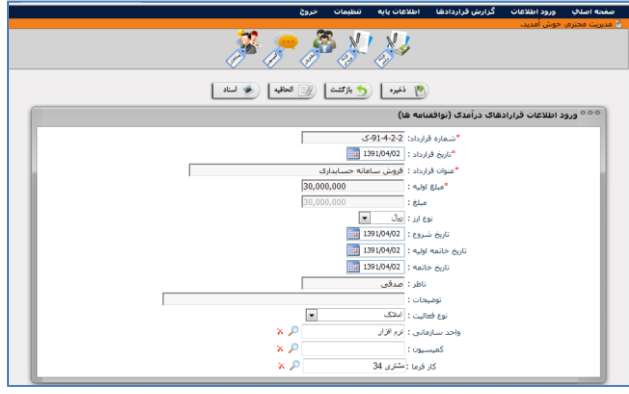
صفحه اصلی ورود اطلاعات گزارش قراردادها اطلاعات پایه تنظیمات خروج

مدیریت محترم، خوش آمدید.

ذخیره بازگشت الحاقیه اسناد

ورود اطلاعات قراردادهای درآمدی (تواقفنامه ها)

*شماره قرارداد : 2-2-4-91-ک

*تاریخ قرارداد : 1391/04/02

*عنوان قرارداد : فروش سامانه حسابداری

*مبلغ اولیه : 30,000,000

مبلغ : 30,000,000

نوع ارز : ریال

تاریخ شروع : 1391/04/02

تاریخ خاتمه اولیه : 1391/04/02

تاریخ خاتمه : 1391/04/02

ناظر : صدقی

توضیحات :

نوع فعالیت : املاک

واحد سازمانی : نرم افزار

کمیسیون :

کار فرما : مشتری 34